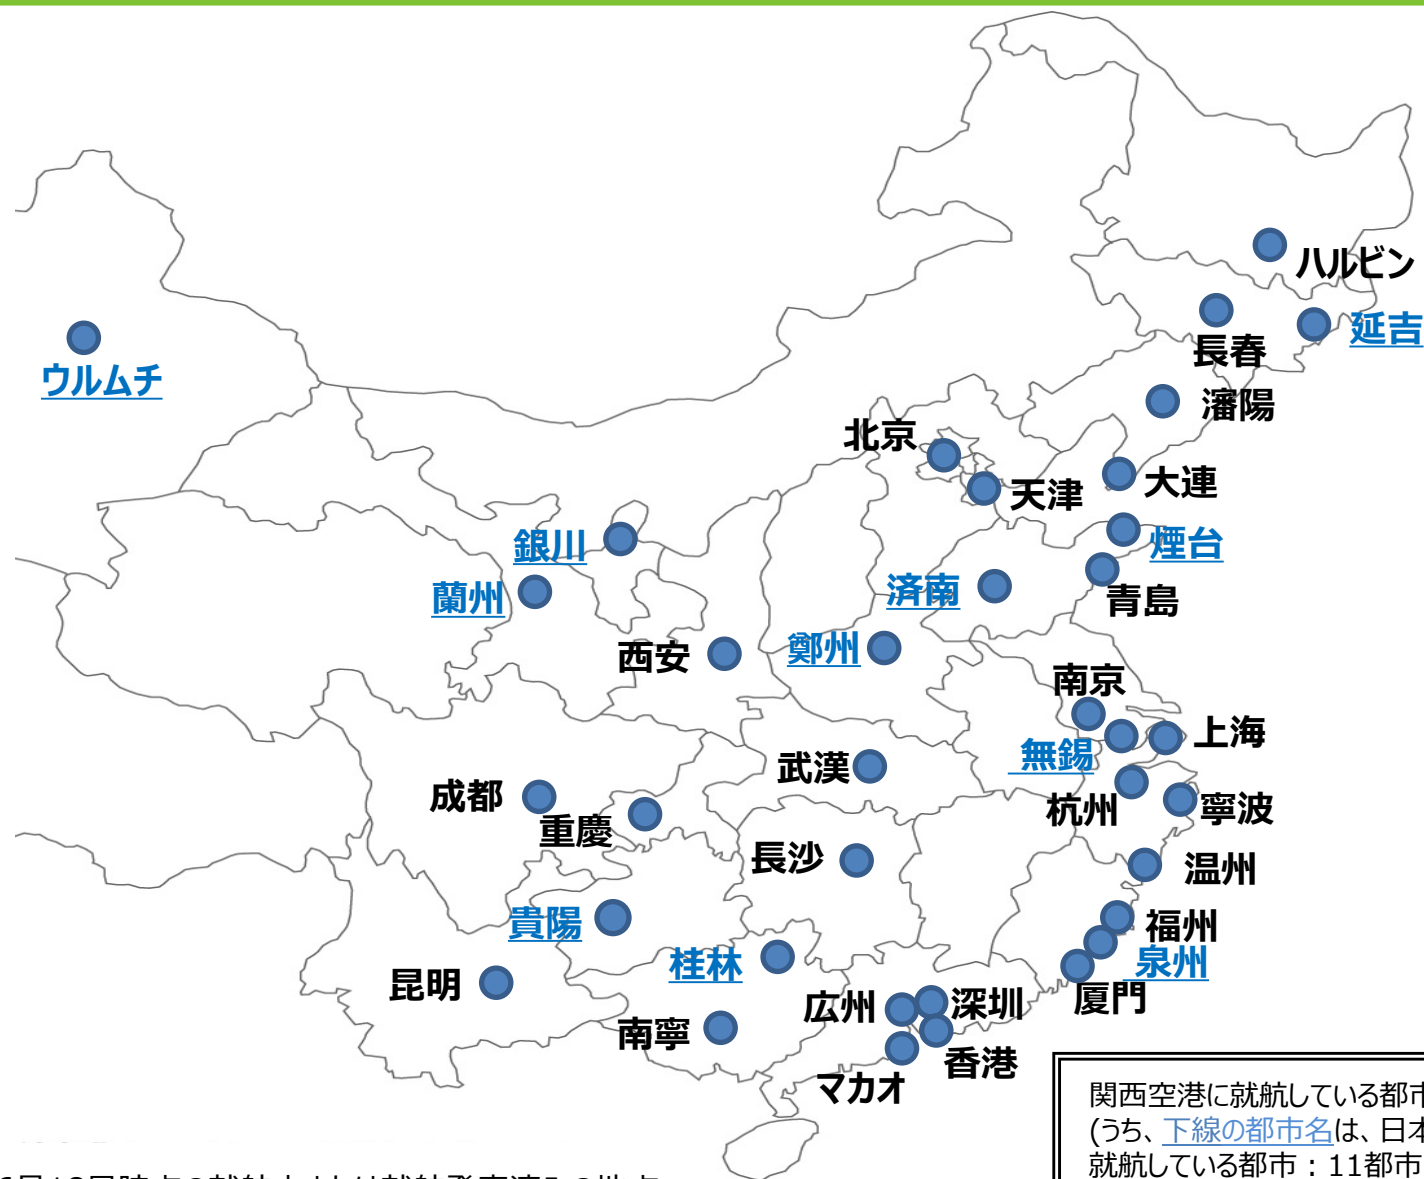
ハルビン
延吉
長春
ウルムチ
瀋陽
北京
大連
天津
煙台
銀川
済南
蘭州
青島
西安
鄭州
南京
上海
無錫
武漢
成都
杭州
寧波
重慶
長沙
温州
福州
貴陽
泉州
桂林
昆明
厦門
広州
深圳
南寧
香港
マカオ

関西空港に就航している都市
(うち、下線の都市名は、日本
就航している都市：11都市